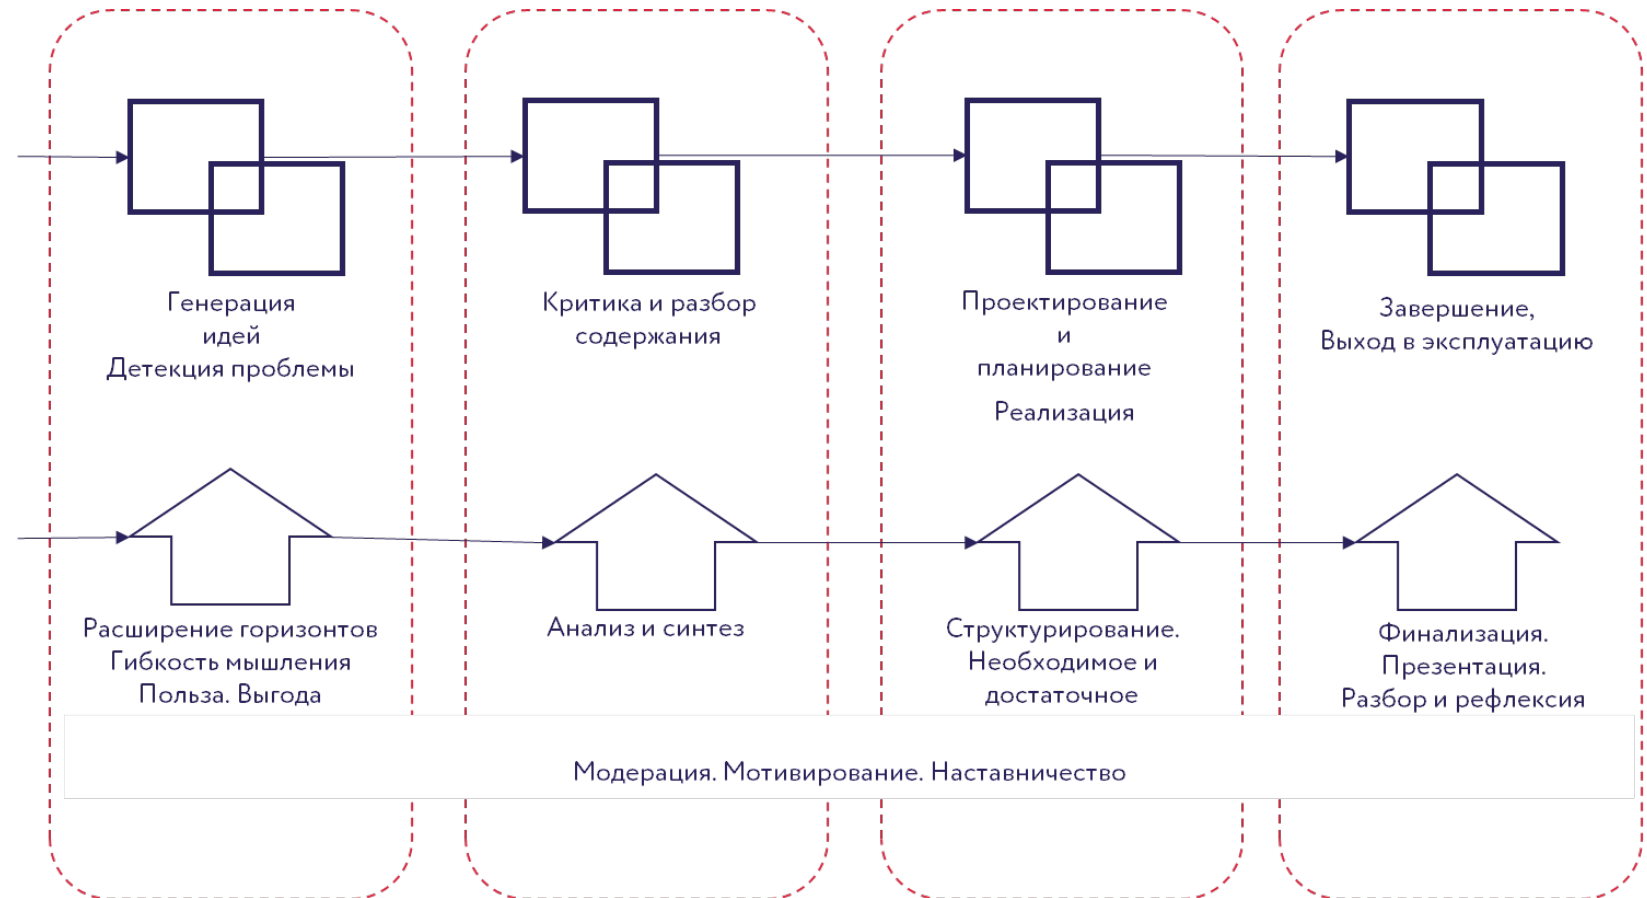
Генерация
идей
Детекция проблемы

Расширение горизонтов
Гибкость мышления
Польза. Выгода

Критика и разбор
содержания

Анализ и синтез

Проектирование
и
планирование

Реализация

Структурирование.
Необходимое и
достаточное

Завершение,
Выход в эксплуатацию

Финализация.
Презентация.
Разбор и рефлексия

Модерация. Мотивирование. Наставничество